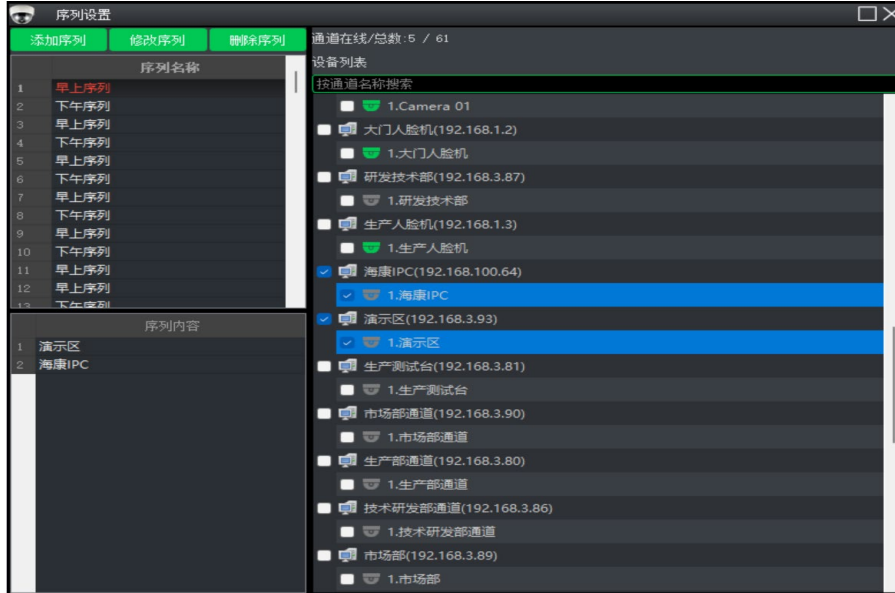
序列设置

添加序列 修改序列 删除序列

| | 序列名称 |
|---|---|
| 1 | 早上序列 |
| 2 | 下午序列 |
| 3 | 早上序列 |
| 4 | 下午序列 |
| 5 | 早上序列 |
| 6 | 下午序列 |
| 7 | 早上序列 |
| 8 | 下午序列 |
| 9 | 早上序列 |
| 10 | 下午序列 |
| 11 | 早上序列 |
| 12 | 早上序列 |
| 13 | 下午序列 |

| | 序列内容 |
|---|---|
| 1 | 演示区 |
| 2 | 海康IPC |

通道在线/总数:5 / 61
设备列表
按通道名称搜索
1.Camera 01
大门人脸机(192.168.1.2)
1.大门人脸机
研发技术部(192.168.3.87)
1.研发技术部
生产人脸机(192.168.1.3)
1.生产人脸机
海康IPC(192.168.100.64)
1.海康IPC
演示区(192.168.3.93)
1.演示区
生产测试台(192.168.3.81)
1.生产测试台
市场部通道(192.168.3.90)
1.市场部通道
生产部通道(192.168.3.80)
1.生产部通道
技术研发部通道(192.168.3.86)
1.技术研发部通道
市场部(192.168.3.89)
1.市场部